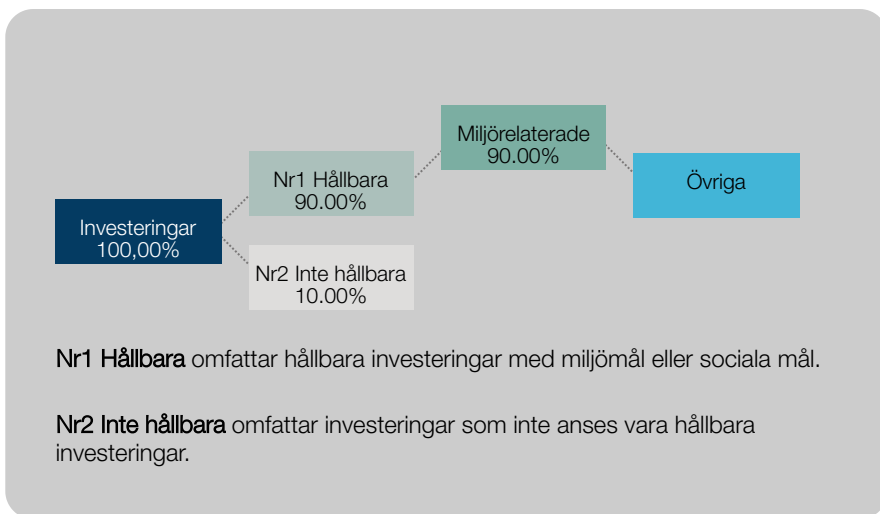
Investeringar
100,00%

Nr1 Hållbara
90.00%

Nr2 Inte hållbara
10.00%

Miljörelaterade
90.00%

Övriga

Nr1 Hållbara omfattar hållbara investeringar med miljömål eller sociala mål.

Nr2 Inte hållbara omfattar investeringar som inte anses vara hållbara investeringar.